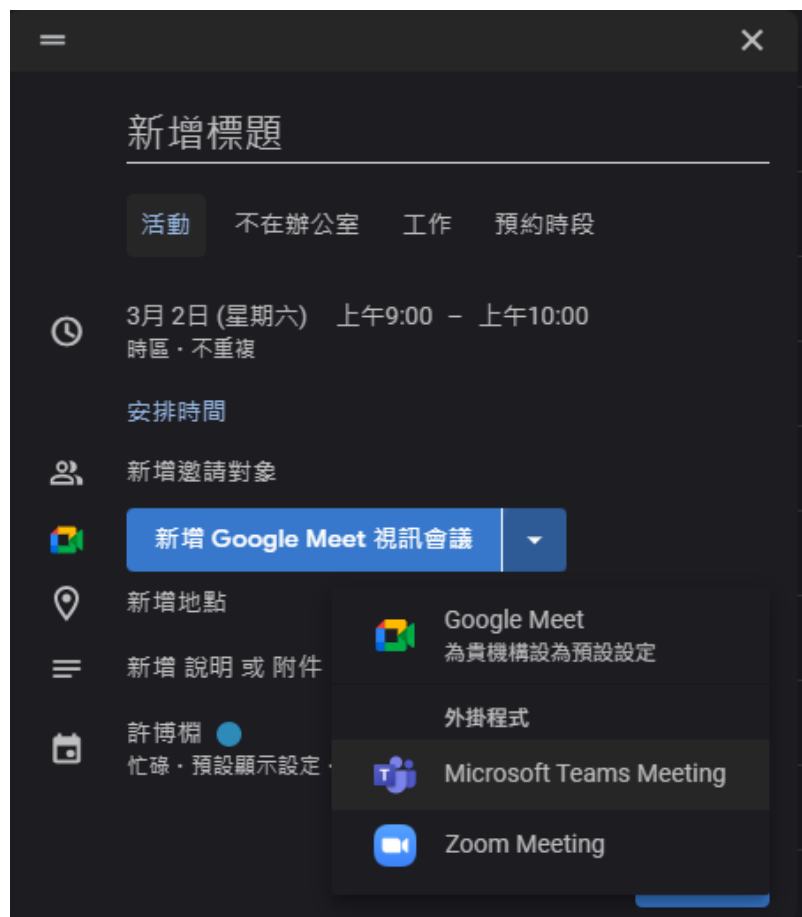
新增標題

活動 不在辦公室 工作 預約時段

3月 2日 (星期六) 上午9:00 – 上午10:00
時區・不重複

安排時間

新增邀請對象

新增 Google Meet 視訊會議

新增地點

新增 說明 或 附件

許博棡
忙碌・預設顯示設定・

Google Meet
為貴機構設為預設設定

外掛程式

Microsoft Teams Meeting

Zoom Meeting